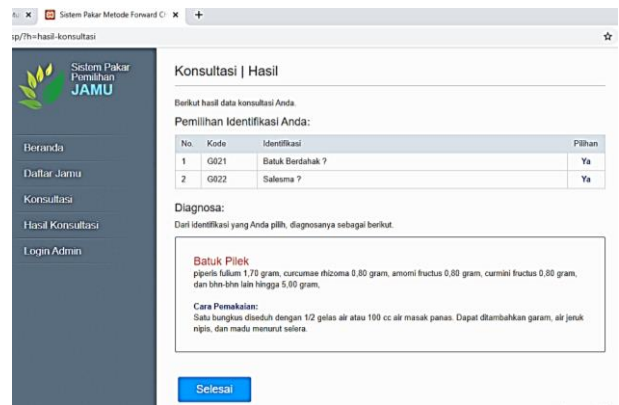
Sistem Pakar Metode Forward C

sp/?h=hasil-konsultasi

Sistem Pakar Pemilihan JAMU

Beranda

Daftar Jamu

Konsultasi

Hasil Konsultasi

Login Admin

Konsultasi | Hasil

Berikut hasil data konsultasi Anda.

Pemilihan Identifikasi Anda:

| No. | Kode | Identifikasi | Pilihan |
|---|---|---|---|
| 1 | G021 | Batuk Berdahak ? | Ya |
| 2 | G022 | Salesma ? | Ya |

Diagnosa:

Dari identifikasi yang Anda pilih, diagnosanya sebagai berikut.

Batuk Pilek

piperis fulium 1,70 gram, curcumae rhizoma 0,80 gram, amomi fructus 0,80 gram, curmini fructus 0,80 gram, dan bhn-bhn lain hingga 5,00 gram,

Cara Pemakaian:

Satu bungkus diseduh dengan 1/2 gelas air atau 100 cc air masak panas. Dapat ditambahkan garam, air jeruk nipis, dan madu menurut selera.

Selesai